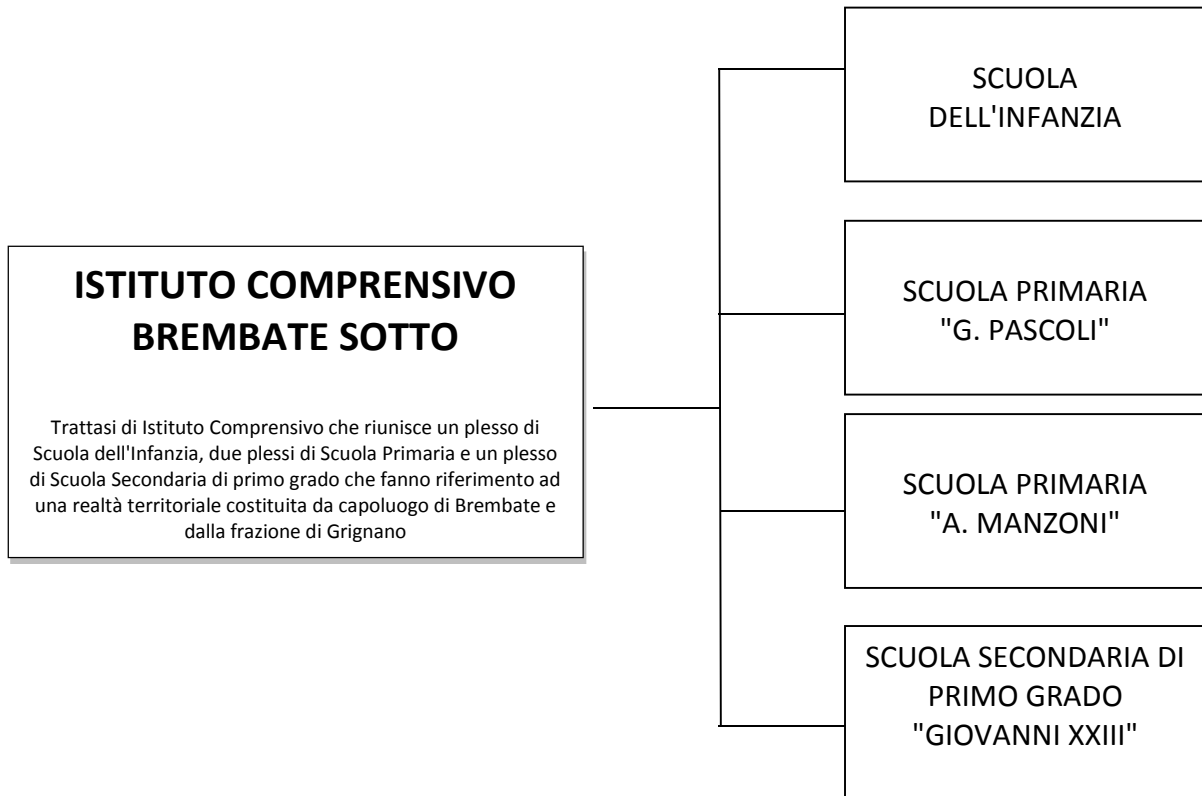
ISTITUTO COMPRENSIVO BREMBATE SOTTO

Trattasi di Istituto Comprensivo che riunisce un plesso di Scuola dell'Infanzia, due plessi di Scuola Primaria e un plesso di Scuola Secondaria di primo grado che fanno riferimento ad una realtà territoriale costituita da capoluogo di Brembate e dalla frazione di Grignano

SCUOLA DELL'INFANZIA

SCUOLA PRIMARIA "G. PASCOLI"

SCUOLA PRIMARIA "A. MANZONI"

SCUOLA SECONDARIA DI PRIMO GRADO "GIOVANNI XXIII"